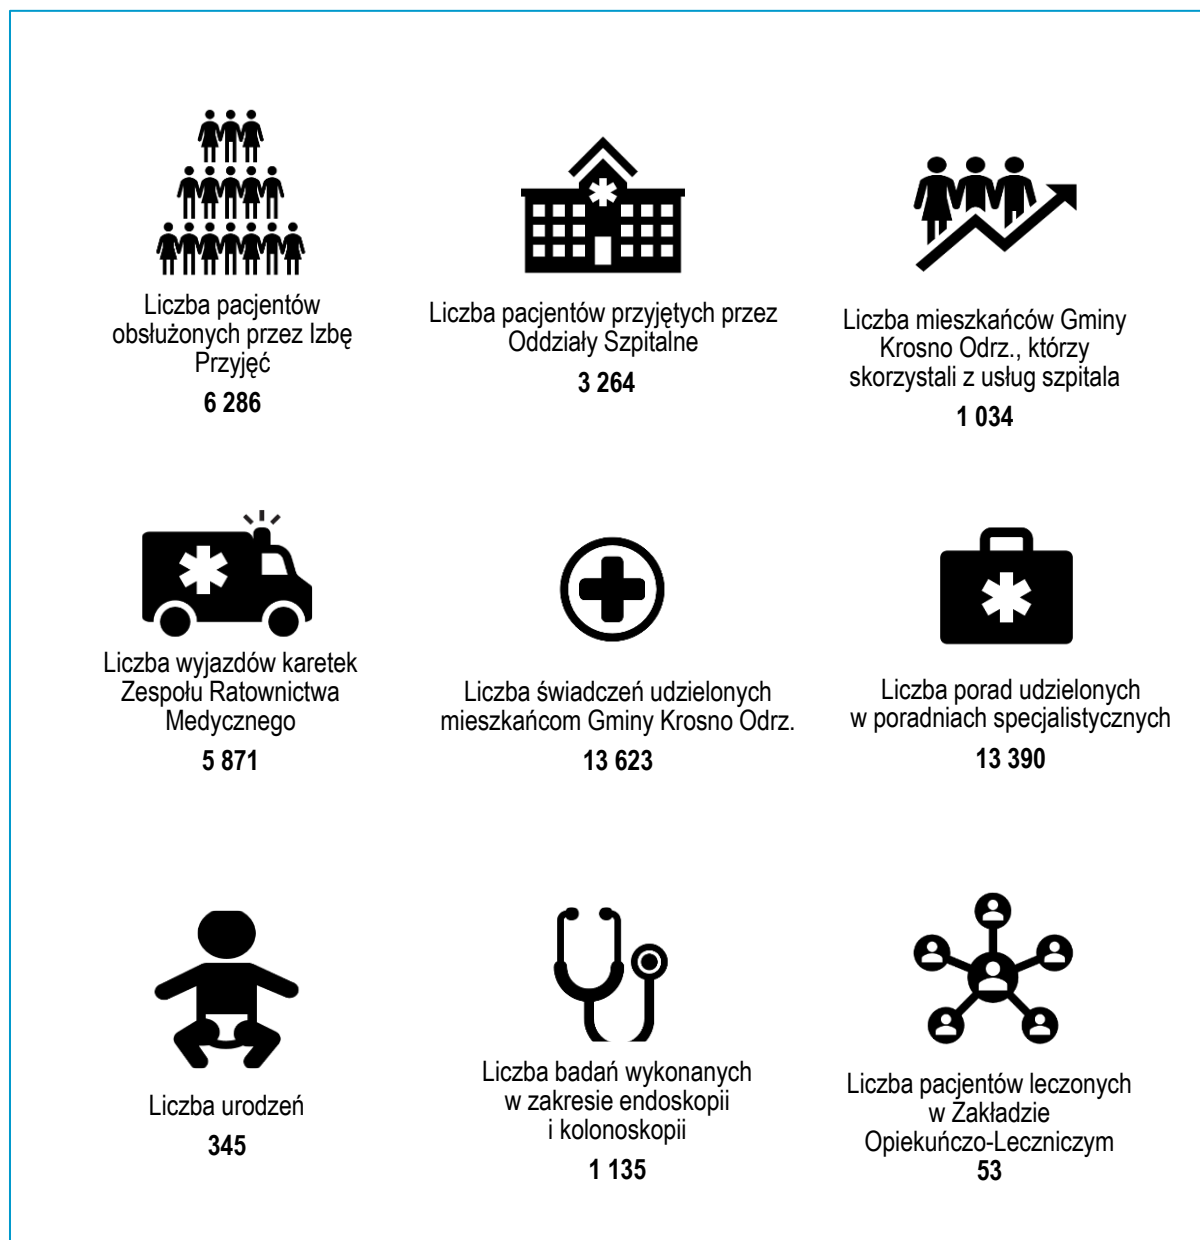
Liczba pacjentów obsłużonych przez Izbę Przyjęć
**6 286**

Liczba pacjentów przyjętych przez Oddziały Szpitalne
**3 264**

Liczba mieszkańców Gminy Krosno Odrz., którzy skorzystali z usług szpitala
**1 034**

Liczba wyjazdów karetek Zespołu Ratownictwa Medycznego
**5 871**

Liczba świadczeń udzielonych mieszkańcom Gminy Krosno Odrz.
**13 623**

Liczba porad udzielonych w poradniach specjalistycznych
**13 390**

Liczba urodzeń
**345**

Liczba badań wykonanych w zakresie endoskopii i kolonoskopii
**1 135**

Liczba pacjentów leczonych w Zakładzie Opiekuńczo-Leczniczym
**53**